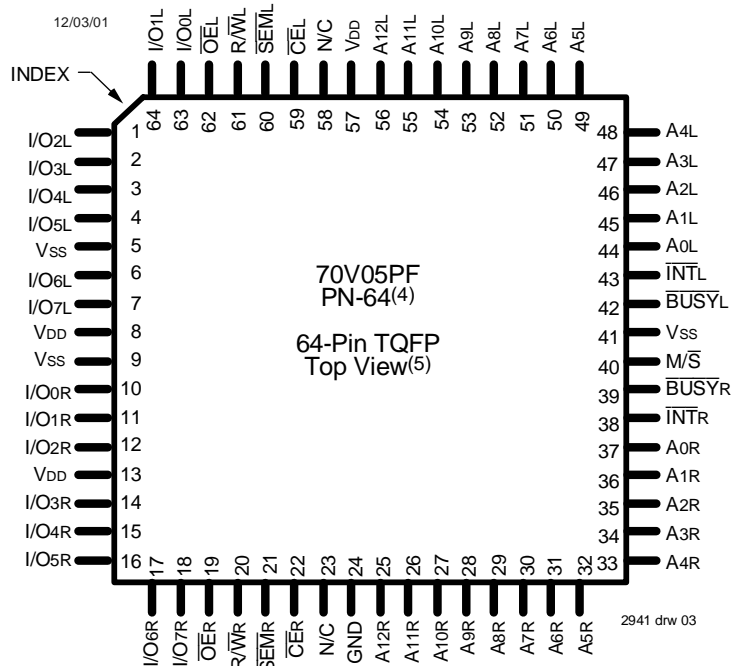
12/03/01

INDEX

I/O1L I/O0L $\overline{OE}$L R/$\overline{W}$L $\overline{SEM}$L $\overline{CE}$L N/C VDD A12L A11L A10L A9L A8L A7L A6L A5L

64 63 62 61 60 59 58 57 56 55 54 53 52 51 50 49

1 I/O2L
2 I/O3L
3 I/O4L
4 I/O5L
5 Vss
6 I/O6L
7 I/O7L
8 VDD
9 Vss
10 I/O0R
11 I/O1R
12 I/O2R
13 VDD
14 I/O3R
15 I/O4R
16 I/O5R

70V05PF
PN-64(4)

64-Pin TQFP
Top View(5)

48 A4L
47 A3L
46 A2L
45 A1L
44 A0L
43 $\overline{INT}$L
42 $\overline{BUSY}$L
41 Vss
40 M/$\overline{S}$
39 $\overline{BUSY}$R
38 $\overline{INT}$R
37 A0R
36 A1R
35 A2R
34 A3R
33 A4R

17 18 19 20 21 22 23 24 25 26 27 28 29 30 31 32

I/O6R I/O7R $\overline{OE}$R R/$\overline{W}$R $\overline{SEM}$R $\overline{CE}$R N/C GND A12R A11R A10R A9R A8R A7R A6R A5R

2941 drw 03